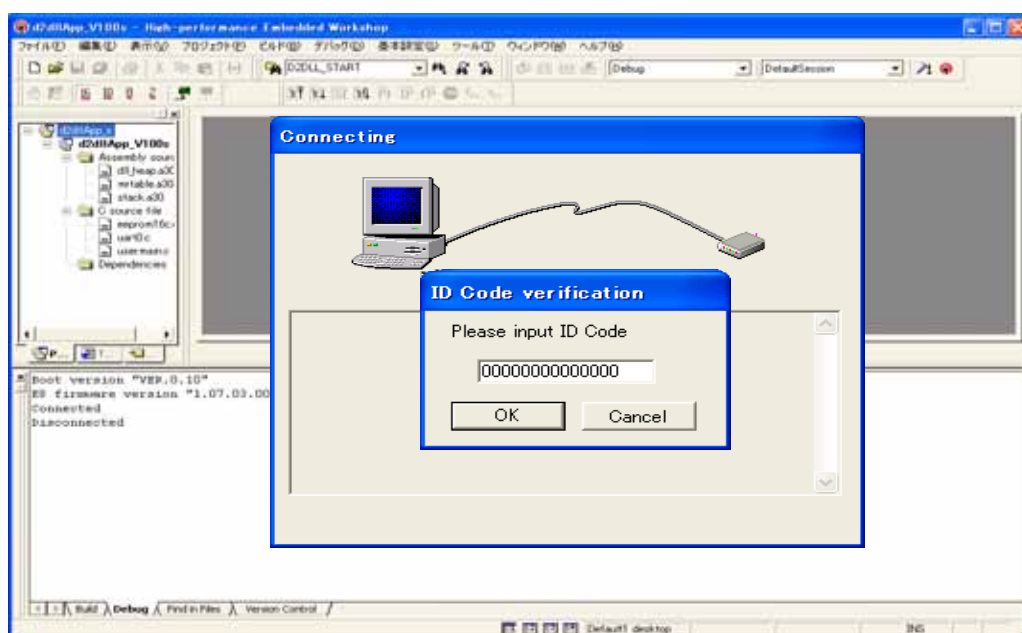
d2dllApp_V100s - High-performance Embedded Workshop

ファイル(F) 編集(E) 表示(V) プロジェクト(P) ビルド(B) デバッグ(D) 基本設定(S) ツール(T) ウィンドウ(W) ヘルプ(H)

D2DLL_START

Debug

DefaultSession

d2dllApp_s
d2dllApp_V100s
Assembly sourc
dll_heap.a30
wrtable.a30
stack.a30
C source file
eeprom16c
uart0.c
usermain.c
Dependencies

Connecting

ID Code verification

Please input ID Code

00000000000000

OK

Cancel

Boot version "VER.0.10"
E8 firmware version "1.07.03.00
Connected
Disconnected

Build Debug Find in Files Version Control

Default1 desktop

INS